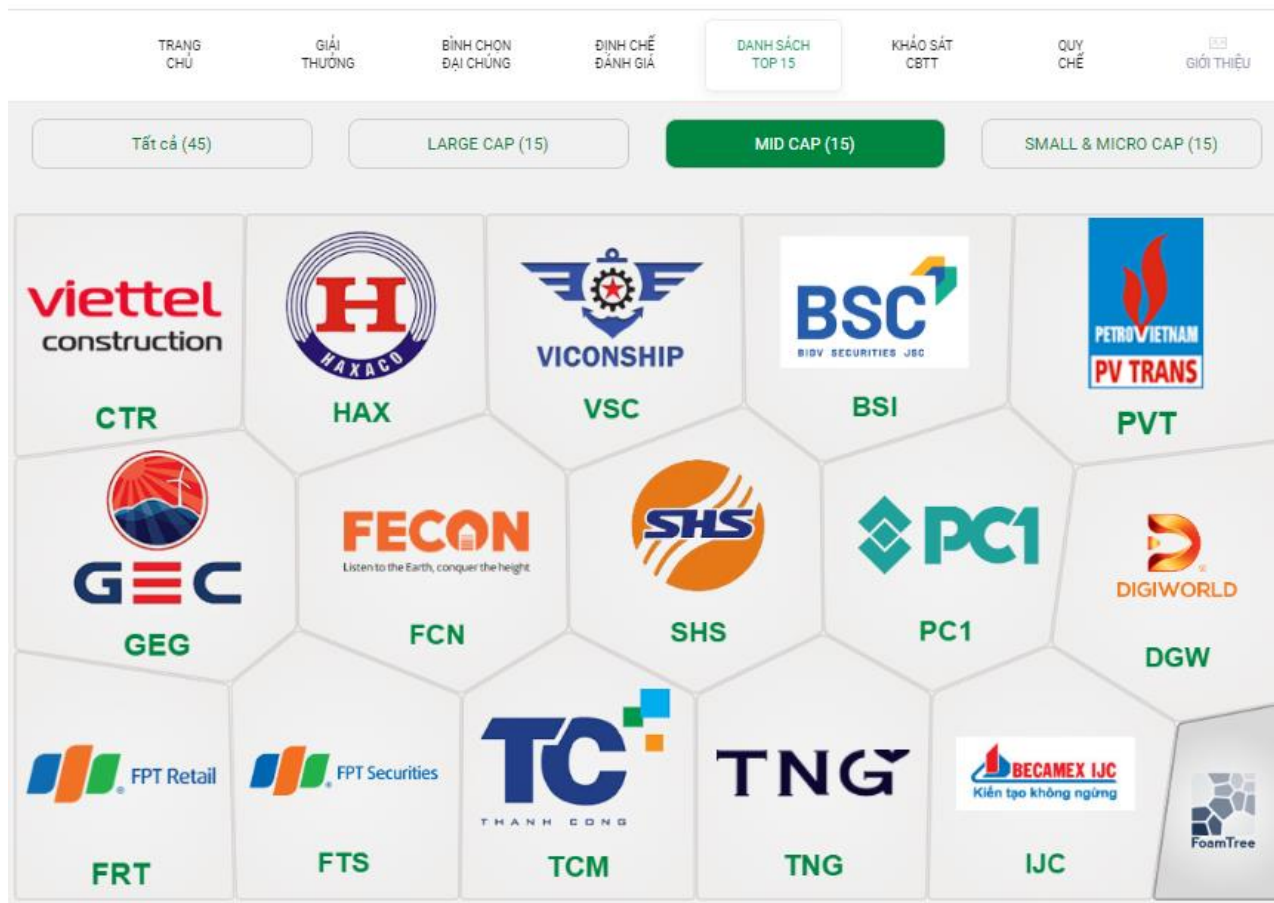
TRANG CHỦ

GIẢI THƯỞNG

BÌNH CHỌN ĐẠI CHÚNG

ĐỊNH CHẾ ĐÁNH GIÁ

DANH SÁCH TOP 15

KHẢO SÁT CBTT

QUY CHẾ

GIỚI THIỆU

Tất cả (45)

LARGE CAP (15)

MID CAP (15)

SMALL & MICRO CAP (15)

viettel construction

CTR

H HAXACO

HAX

VICONSHIP

VSC

BSC BIDV SECURITIES JSC

BSI

PETROVIETNAM PV TRANS

PVT

GEC

GEG

FECON Listen to the Earth, conquer the height

FCN

SHS

SHS

PC1

PC1

DIGIWORLD

DGW

FPT Retail

FRT

FPT Securities

FTS

TC THANH CONG

TCM

TNG

TNG

BECAMEX IJC Kiến tạo không ngừng

IJC

FoamTree